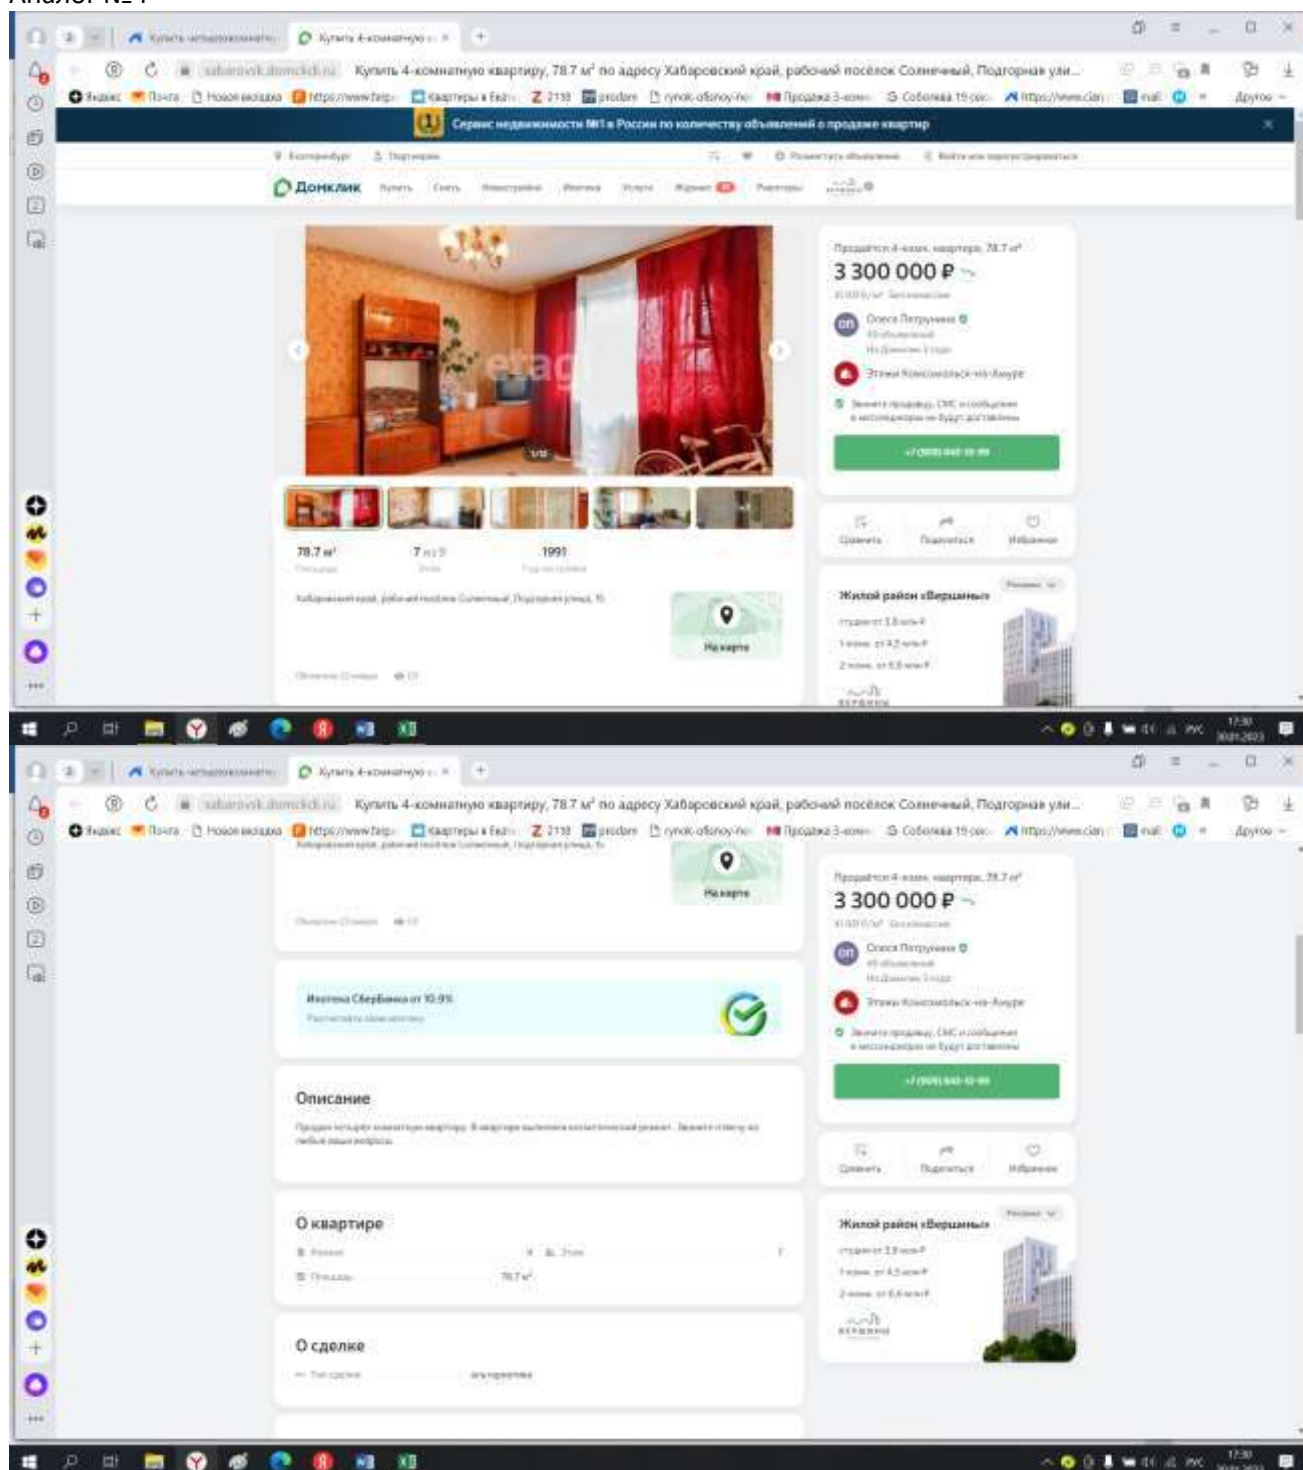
Аналог №1

Купить 4-комнатную квартиру, 78.7 м² по адресу Хабаровский край, рабочий посёлок Солнечный, Подгорная ули...

Сервис недвижимости №1 в России по количеству объявлений о продаже квартир

Домклик

Продаётся 4-комн. квартира, 78.7 м²
3 300 000 ₽

Олеся Патрушева

Этажи Комсомольск-на-Амуре

78.7 м²
7 из 9
1991

Хабаровский край, рабочий посёлок Солнечный, Подгорная улица, 15

На карте

Сравнить
Поделиться
Избранное

Жилой район «Вершина»

Купить 4-комнатную квартиру, 78.7 м² по адресу Хабаровский край, рабочий посёлок Солнечный, Подгорная ули...

На карте

Продаётся 4-комн. квартира, 78.7 м²
3 300 000 ₽

Олеся Патрушева

Этажи Комсомольск-на-Амуре

Ипотека СберБанка от 10.9%

Описание

О квартире

78.7 м²

О сделке

Сравнить
Поделиться
Избранное

Жилой район «Вершина»